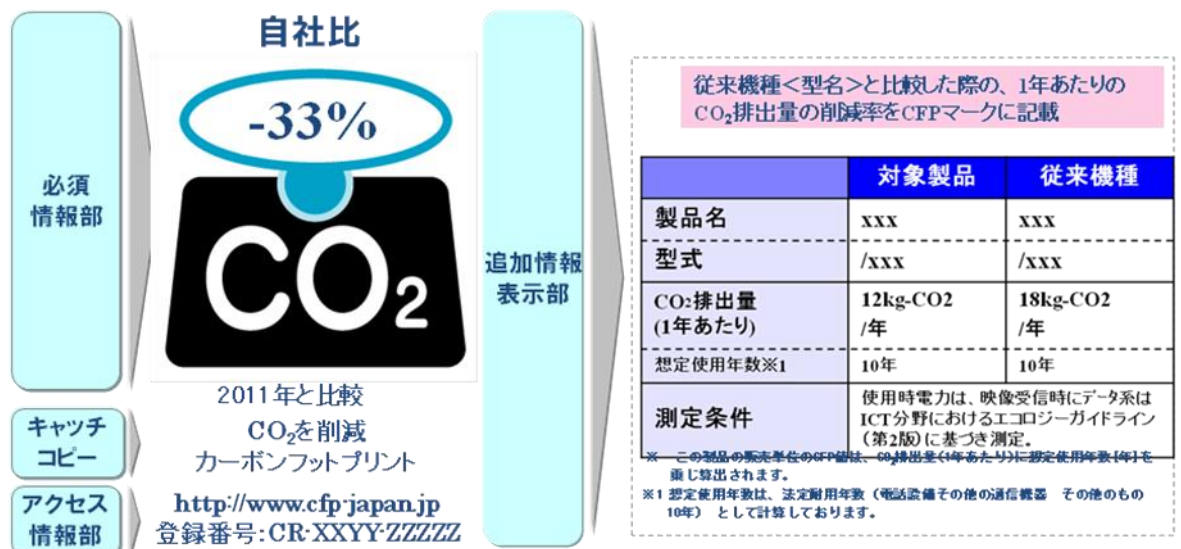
必須情報部

自社比

-33%

$CO_2$

2011年と比較

キャッチコピー

$CO_2$を削減
カーボンフットプリント

アクセス情報部

http://www.cfp-japan.jp
登録番号:CR-XXYY-ZZZZZ

追加情報表示部

従来機種<型名>と比較した際の、1年あたりの$CO_2$排出量の削減率をCFPマークに記載

| | 対象製品 | 従来機種 |
|---|---|---|
| 製品名 | xxx | xxx |
| 型式 | /xxx | /xxx |
| $CO_2$排出量 (1年あたり) | 12kg-CO2 /年 | 18kg-CO2 /年 |
| 想定使用年数※1 | 10年 | 10年 |
| 測定条件 | 使用時電力は、映像受信時にデータ系はICT分野におけるエコロジーガイドライン(第2版)に基づき測定。 | |

※ この製品の販売単位のCFP値は、$CO_2$排出量(1年あたり)に想定使用年数[年]を乗じ算出されます。
※1 想定使用年数は、法定耐用年数(電話設備その他の通信機器 その他のもの 10年) として計算しております。